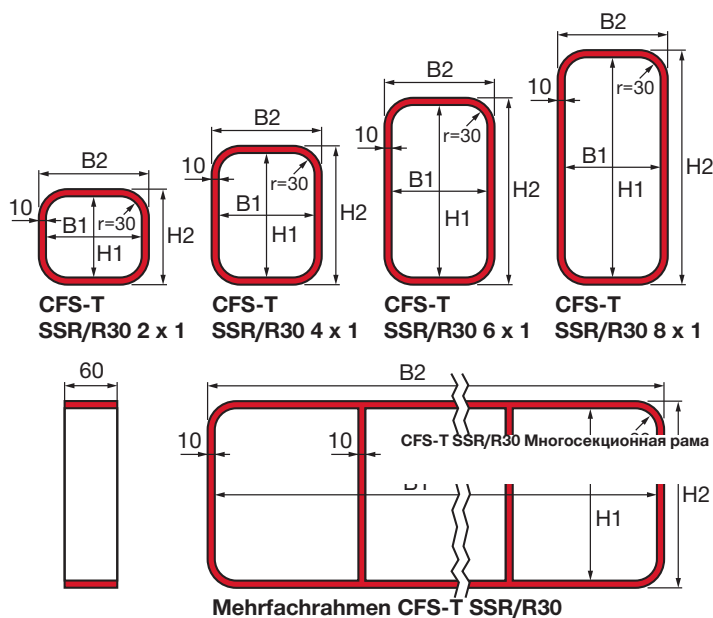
B2
10
B1
r=30
H1
H2
CFS-T
SSR/R30 2 x 1

B2
10
B1
r=30
H1
H2
CFS-T
SSR/R30 4 x 1

B2
10
r=30
B1
H1
H2
CFS-T
SSR/R30 6 x 1

B2
10
r=30
B1
H1
H2
CFS-T
SSR/R30 8 x 1

60

B2
10
10
CFS-T SSR/R30 Многосекционная рама
B1
H1
H2
Mehrfachrahmen CFS-T SSR/R30